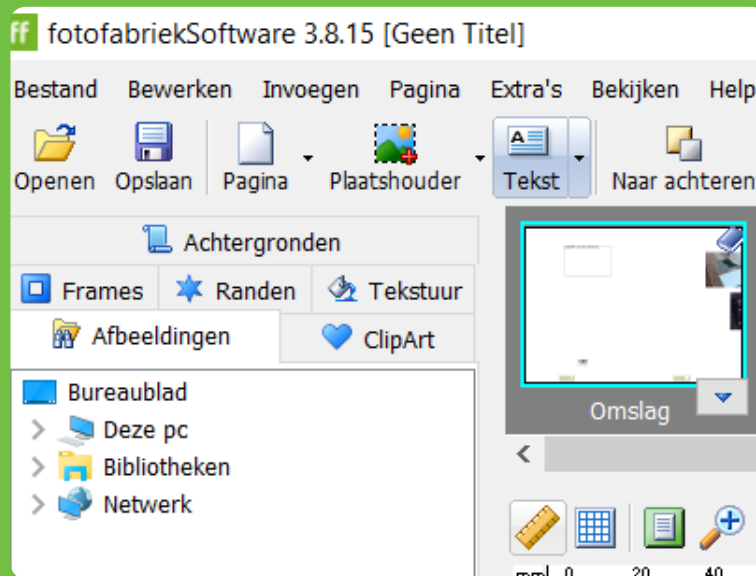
ff fotofabriekSoftware 3.8.15 [Geen Titel]

Bestand Bewerken Invoegen Pagina Extra's Bekijken Help

Openen Opslaan Pagina Plaatshouder Tekst Naar achteren

Achtergronden

Frames Randen Tekstuur

Afbeeldingen ClipArt

Bureaublad
Deze pc
Bibliotheken
Netwerk

Omslag

mm 0 20 40